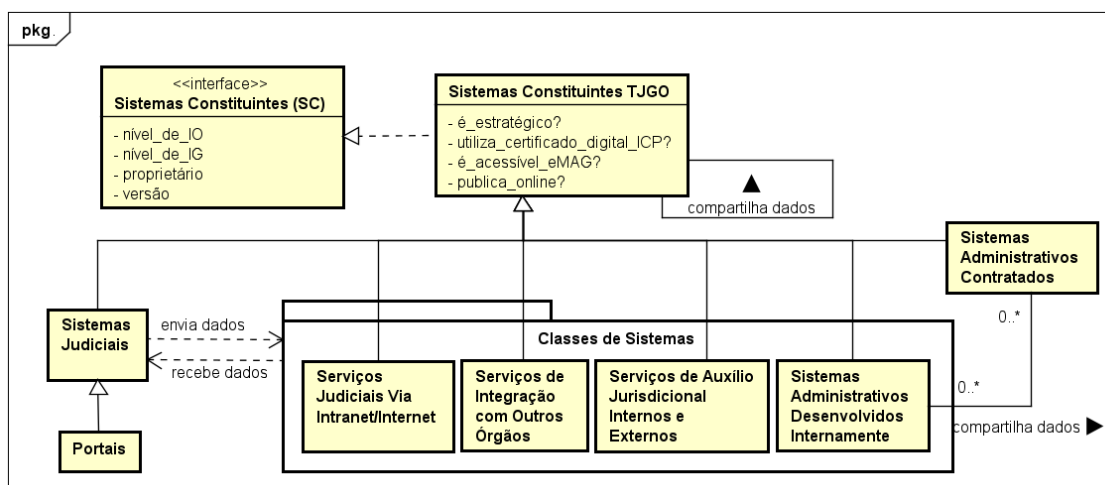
pkg

<<interface>>
Sistemas Constituintes (SC)

- nível_de_IO
- nível_de_IG
- proprietário
- versão

Sistemas Constituintes TJGO

- é_estratégico?
- utiliza_certificado_digital_ICP?
- é_acessível_eMAG?
- publica_online?

compartilha dados

Sistemas Administrativos Contratados

0..*

Sistemas Judiciais

envia dados

recebe dados

Classes de Sistemas

Serviços Judiciais Via Intranet/Internet

Serviços de Integração com Outros Órgãos

Serviços de Auxílio Jurisdicional Internos e Externos

Sistemas Administrativos Desenvolvidos Internamente

0..*

compartilha dados

Portais